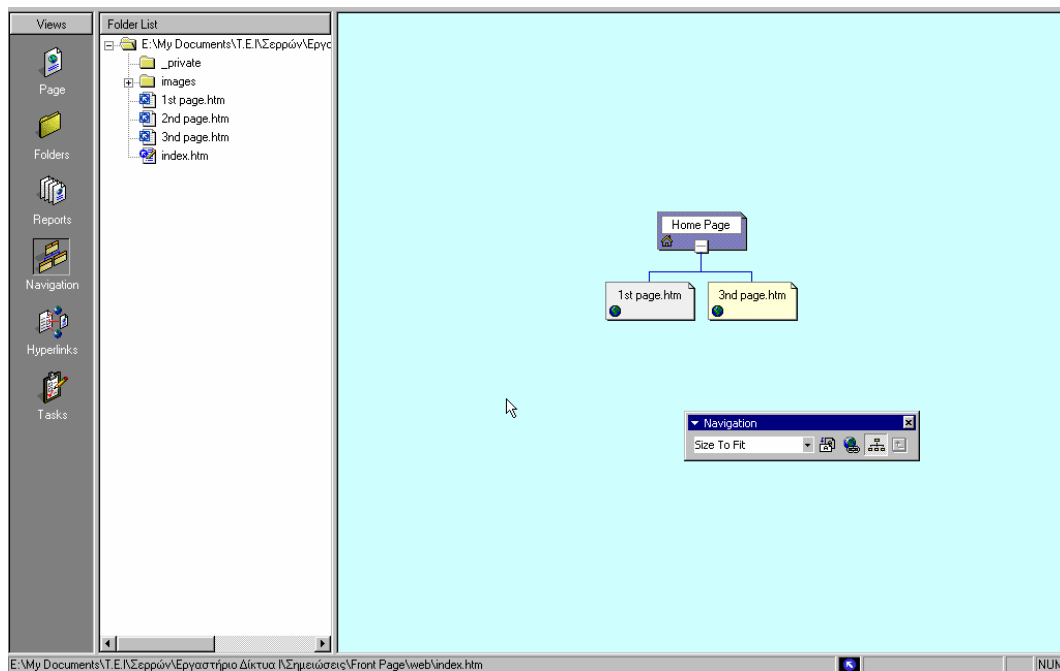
Views

Page

Folders

Reports

Navigation

Hyperlinks

Tasks

Folder List

E:\My Documents\T.E.I\Σερρών\Εργα

_private

images

1st page.htm

2nd page.htm

3nd page.htm

index.htm

Home Page

1st page.htm

3nd page.htm

Navigation

Size To Fit

E:\My Documents\T.E.I\Σερρών\Εργαστήριο Δίκτυα Ι\Σημειώσεις\Front Page\web\index.htm

NUM